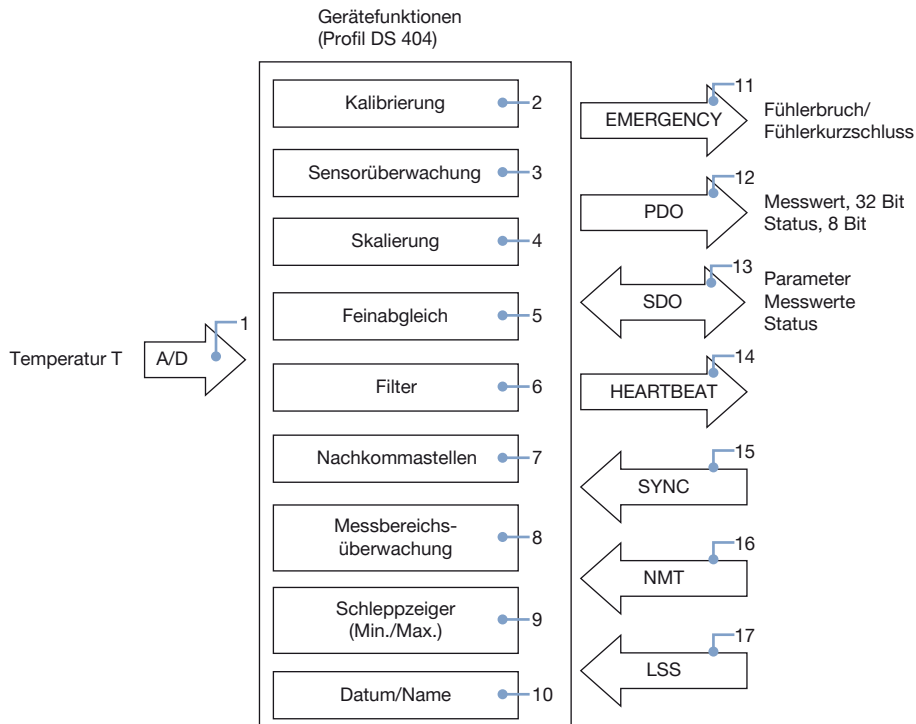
Gerätefunktionen
(Profil DS 404)

Temperatur T
A/D
1

Kalibrierung
2

Sensorüberwachung
3

Skalierung
4

Feinabgleich
5

Filter
6

Nachkommastellen
7

Messbereichs-überwachung
8

Schleppzeiger (Min./Max.)
9

Datum/Name
10

EMERGENCY
11
Fühlerbruch/ Fühlerkurzschluss

PDO
12
Messwert, 32 Bit
Status, 8 Bit

SDO
13
Parameter
Messwerte
Status

HEARTBEAT
14

SYNC
15

NMT
16

LSS
17